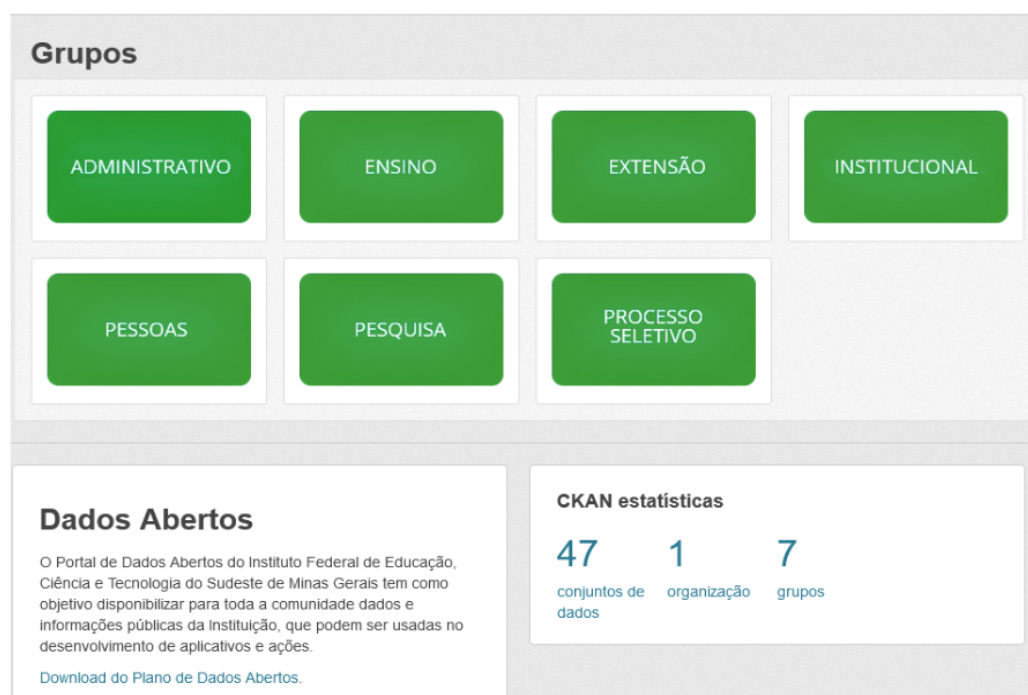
Grupos

ADMINISTRATIVO

ENSINO

EXTENSÃO

INSTITUCIONAL

PESSOAS

PESQUISA

PROCESSO SELETIVO

Dados Abertos

O Portal de Dados Abertos do Instituto Federal de Educação, Ciência e Tecnologia do Sudeste de Minas Gerais tem como objetivo disponibilizar para toda a comunidade dados e informações públicas da Instituição, que podem ser usadas no desenvolvimento de aplicativos e ações.

Download do Plano de Dados Abertos.

CKAN estatísticas

47 conjuntos de dados

1 organização

7 grupos